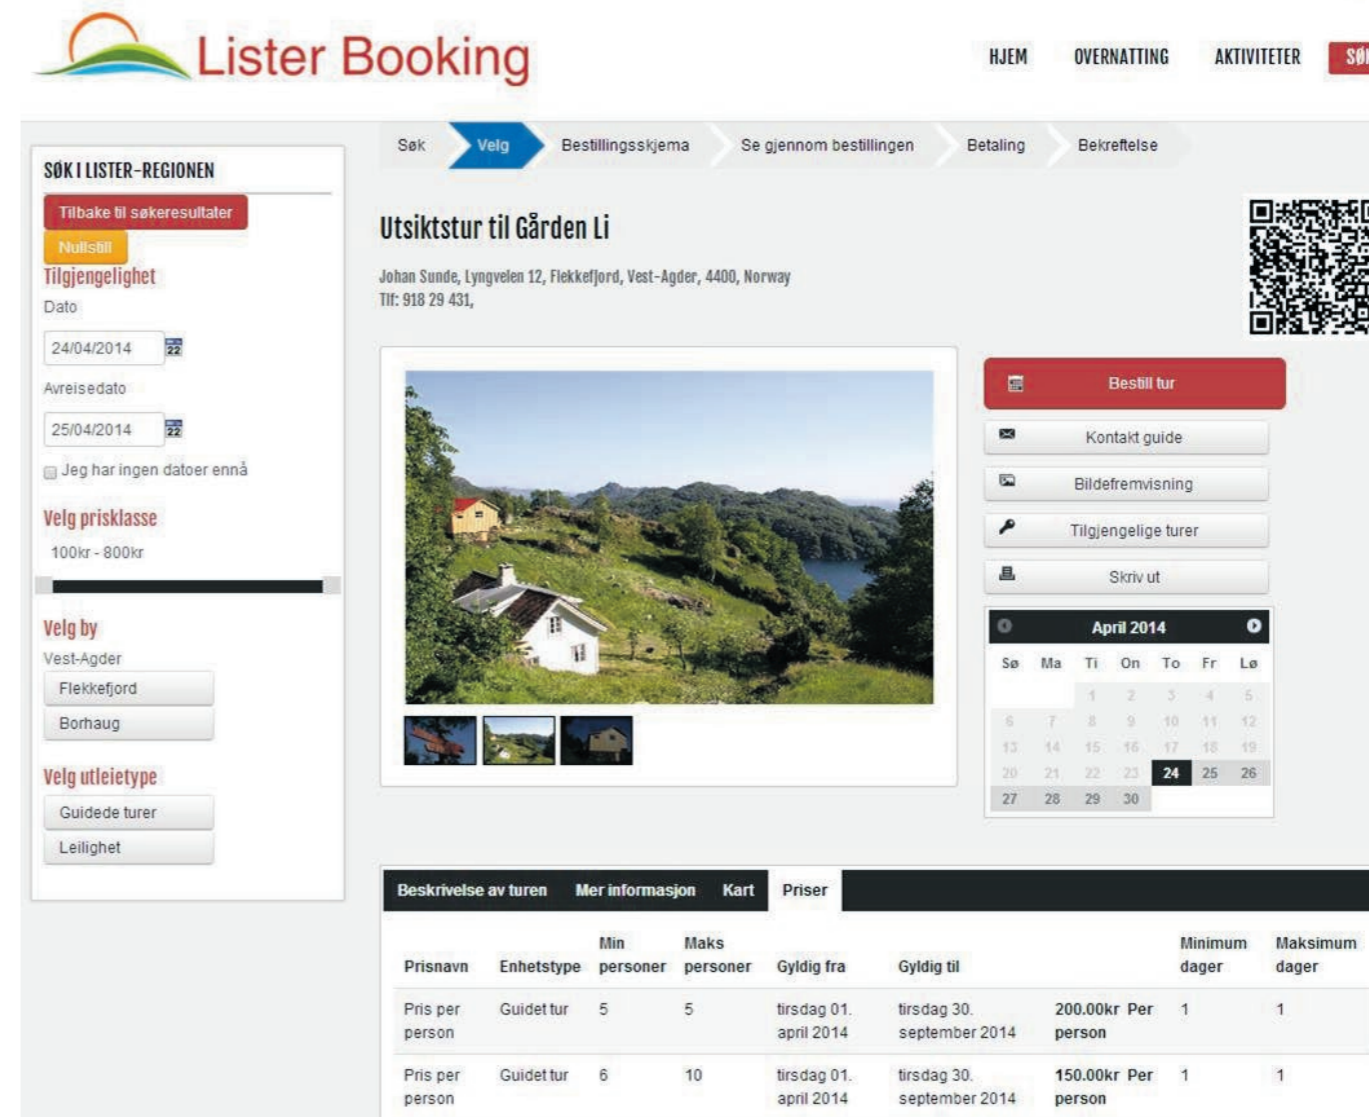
Lister Booking

HJEM OVERNATTING AKTIVITETER SØ

SØK I LISTER-REGIONEN

Tilbake til søkeresultater

Nullstill

Tilgjengelighet

Dato

24/04/2014

Avreisedato

25/04/2014

Jeg har ingen datoer ennå

Velg prisklasse

100kr - 800kr

Velg by

Vest-Agder

Flekkefjord

Borhaug

Velg utleietype

Guidede turer

Leilighet

Søk Velg Bestillingsskjema Se gjennom bestillingen Betaling Bekreftelse

Utsiktstur til Gården Li

Johan Sunde, Lyngvelen 12, Flekkefjord, Vest-Agder, 4400, Norway
Tlf: 918 29 431,

Bestill tur

Kontakt guide

Bildefremvisning

Tilgjengelige turer

Skriv ut

April 2014

| Sø | Ma | Ti | On | To | Fr | Lø |
|---|---|---|---|---|---|---|
| | | 1 | 2 | 3 | 4 | 5 |
| 6 | 7 | 8 | 9 | 10 | 11 | 12 |
| 13 | 14 | 15 | 16 | 17 | 18 | 19 |
| 20 | 21 | 22 | 23 | 24 | 25 | 26 |
| 27 | 28 | 29 | 30 | | | |

Beskrivelse av turen Mer informasjon Kart Priser

| Prisnavn | Enhetstype | Min personer | Maks personer | Gyldig fra | Gyldig til | | Minimum dager | Maksimum dager |
|---|---|---|---|---|---|---|---|---|
| Pris per person | Guidet tur | 5 | 5 | tirsdag 01. april 2014 | tirsdag 30. september 2014 | 200.00kr Per person | 1 | 1 |
| Pris per person | Guidet tur | 6 | 10 | tirsdag 01. april 2014 | tirsdag 30. september 2014 | 150.00kr Per person | 1 | 1 |